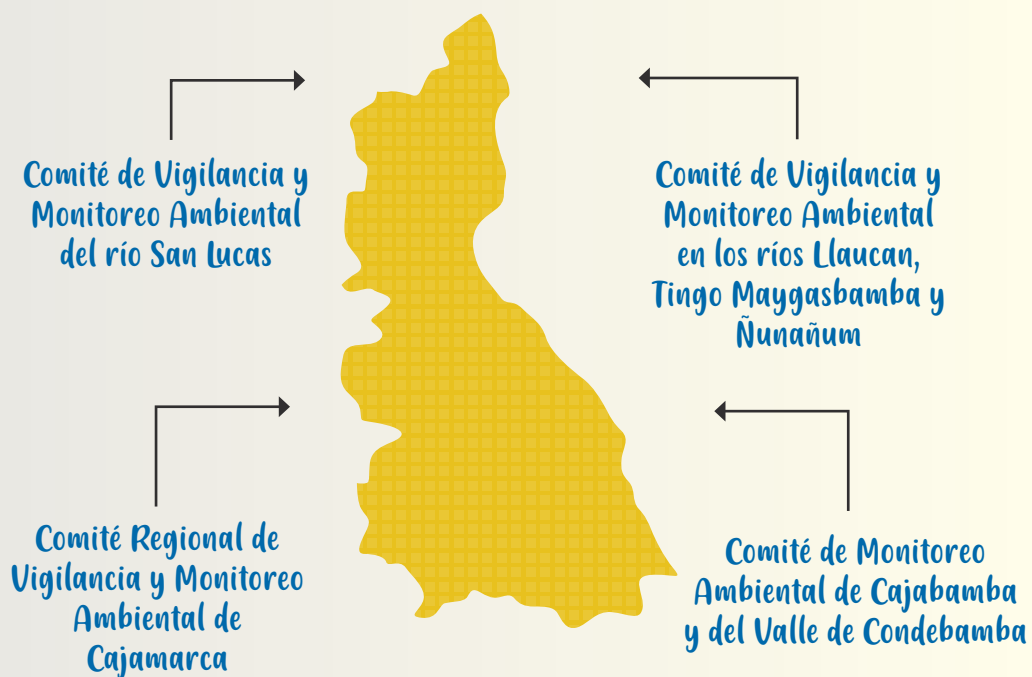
Comité de Vigilancia y Monitoreo Ambiental del río San Lucas

Comité de Vigilancia y Monitoreo Ambiental en los ríos Llaucan, Tingo Maygasbamba y Ñunañum

Comité Regional de Vigilancia y Monitoreo Ambiental de Cajamarca

Comité de Monitoreo Ambiental de Cajabamba y del Valle de Condebamba